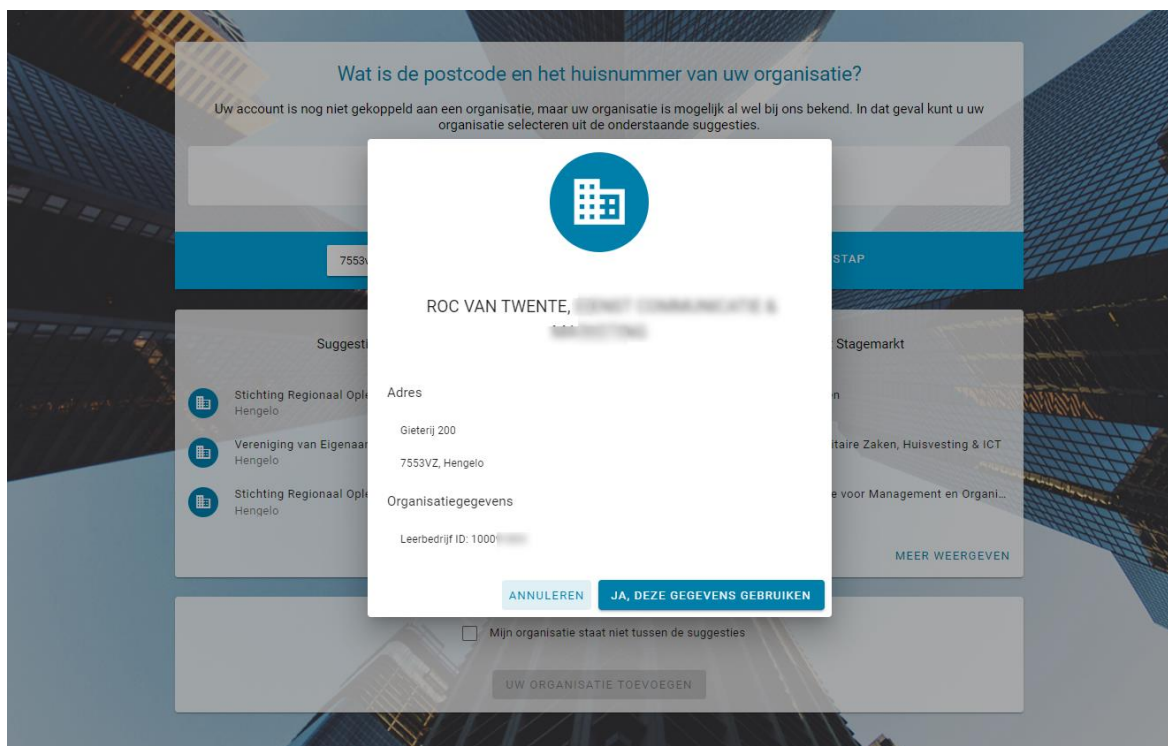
Wat is de postcode en het huisnummer van uw organisatie?

Uw account is nog niet gekoppeld aan een organisatie, maar uw organisatie is mogelijk al wel bij ons bekend. In dat geval kunt u uw organisatie selecteren uit de onderstaande suggesties.

7553V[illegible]

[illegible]STAP

Suggesti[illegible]

Stichting Regionaal Ople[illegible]
Hengelo

Vereniging van Eigenaar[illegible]
Hengelo

Stichting Regionaal Ople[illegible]
Hengelo

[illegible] Stagemarkt

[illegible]n

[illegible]itaire Zaken, Huisvesting & ICT

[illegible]e voor Management en Organi...

MEER WEERGEVEN

ROC VAN TWENTE, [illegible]

Adres

Gieterij 200

7553VZ, Hengelo

Organisatiegegevens

Leerbedrijf ID: 1000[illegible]

ANNULEREN

JA, DEZE GEGEVENS GEBRUIKEN

Mijn organisatie staat niet tussen de suggesties

UW ORGANISATIE TOEVOEGEN